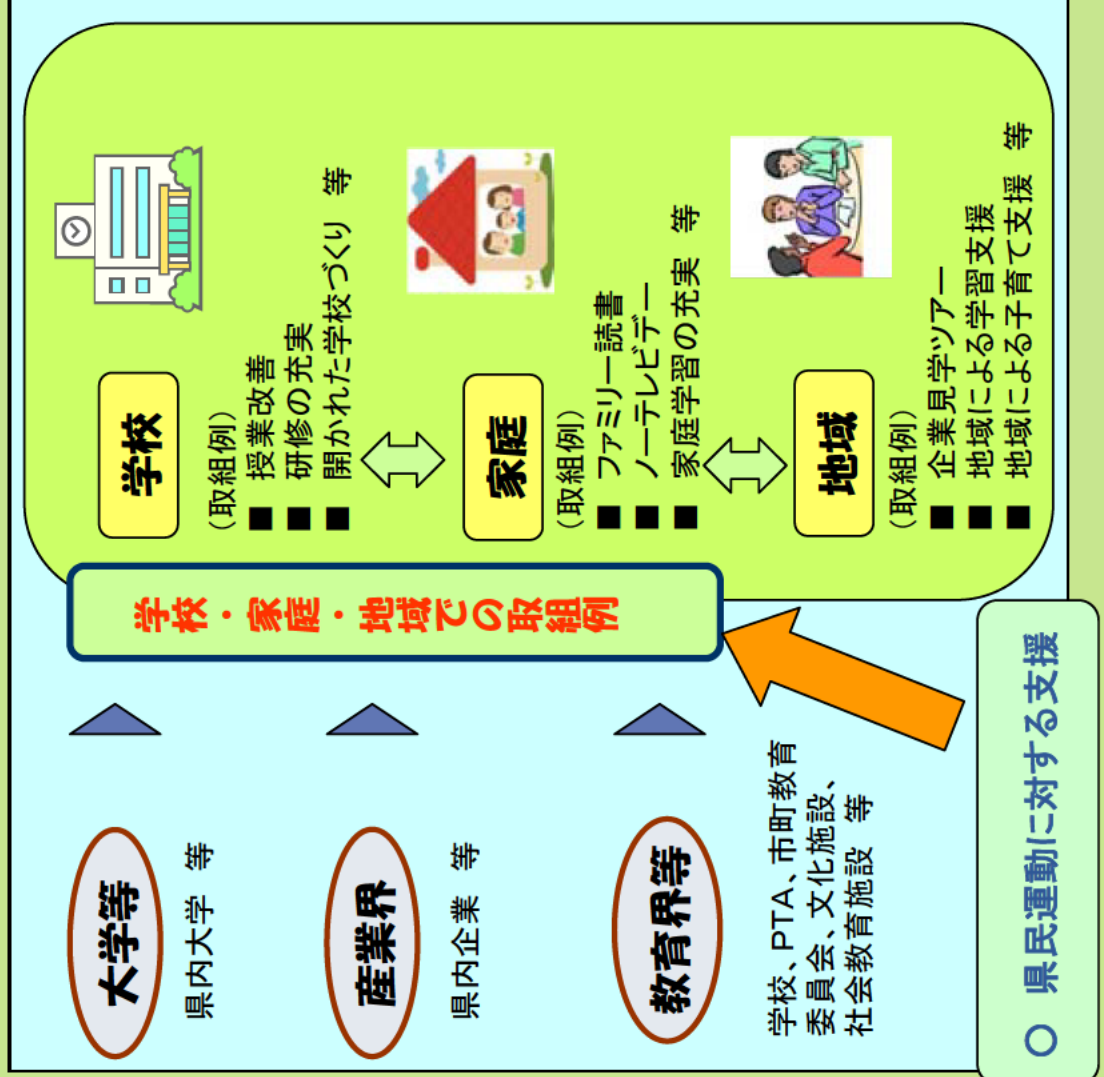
学校

（取組例）
■ 授業改善
■ 研修の充実
■ 開かれた学校づくり　等

家庭

（取組例）
■ ファミリー読書
■ ノーテレビデー
■ 家庭学習の充実　等

地域

（取組例）
■ 企業見学ツアー
■ 地域による学習支援
■ 地域による子育て支援　等

学校・家庭・地域での取組例

大学等
県内大学　等

産業界
県内企業　等

教育界等
学校、PTA、市町教育委員会、文化施設、社会教育施設　等

○ 県民運動に対する支援